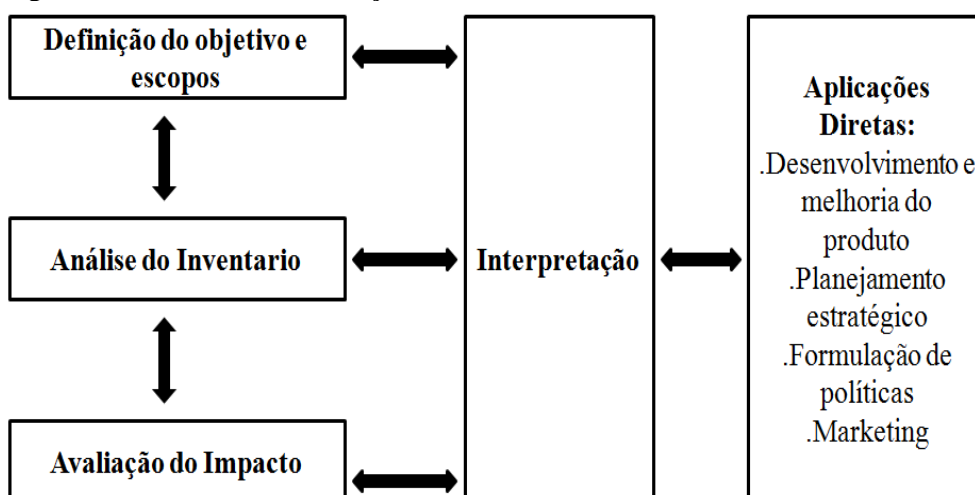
Definição do objetivo e escopos

Análise do Inventario

Avaliação do Impacto

Interpretação

Aplicações Diretas:
.Desenvolvimento e melhoria do produto
.Planejamento estratégico
.Formulação de políticas
.Marketing